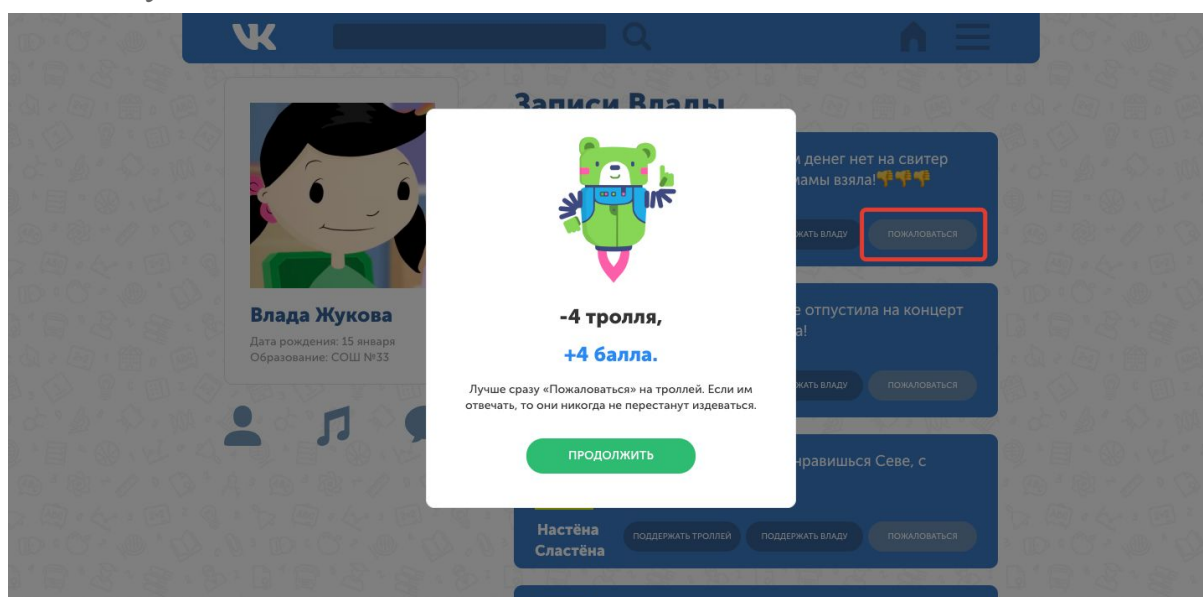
Записи Влады

Влада Жукова
Дата рождения: 15 января
Образование: СОШ №33

и денег нет на свитер
мамы взяла!👎👎👎

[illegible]ЖАТЬ ВЛАДУ ПОЖАЛОВАТЬСЯ

е отпустила на концерт
а!

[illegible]ЖАТЬ ВЛАДУ ПОЖАЛОВАТЬСЯ

нравишься Севе, с

Настёна Сластёна ПОДДЕРЖАТЬ ТРОЛЛЕЙ ПОДДЕРЖАТЬ ВЛАДУ ПОЖАЛОВАТЬСЯ

-4 тролля,

+4 балла.

Лучше сразу «Пожаловаться» на троллей. Если им отвечать, то они никогда не перестанут издеваться.

ПРОДОЛЖИТЬ